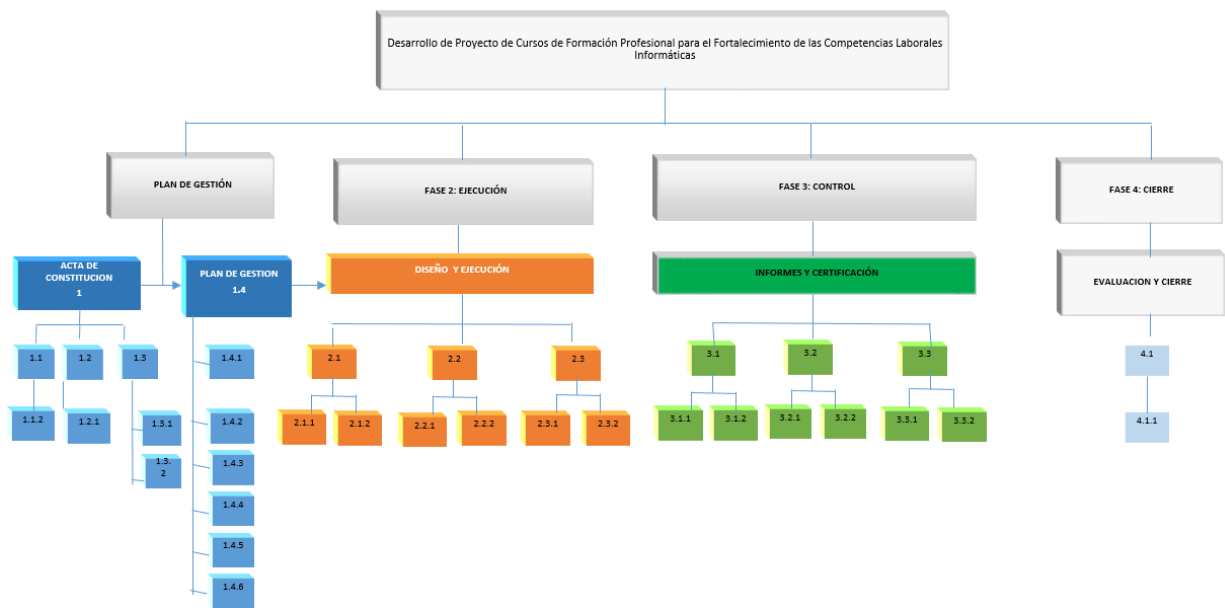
Desarrollo de Proyecto de Cursos de Formación Profesional para el Fortalecimiento de las Competencias Laborales Informáticas

PLAN DE GESTIÓN

FASE 2: EJECUCIÓN

FASE 3: CONTROL

FASE 4: CIERRE

ACTA DE CONSTITUCION 1

PLAN DE GESTION 1.4

DISEÑO Y EJECUCIÓN

INFORMES Y CERTIFICACIÓN

EVALUACION Y CIERRE

1.1

1.2

1.3

1.4.1

2.1

2.2

2.3

3.1

3.2

3.3

4.1

1.1.2

1.2.1

1.3.1

1.4.2

2.1.1

2.1.2

2.2.1

2.2.2

2.3.1

2.3.2

3.1.1

3.1.2

3.2.1

3.2.2

3.3.1

3.3.2

4.1.1

1.3.2

1.4.3

1.4.4

1.4.5

1.4.6